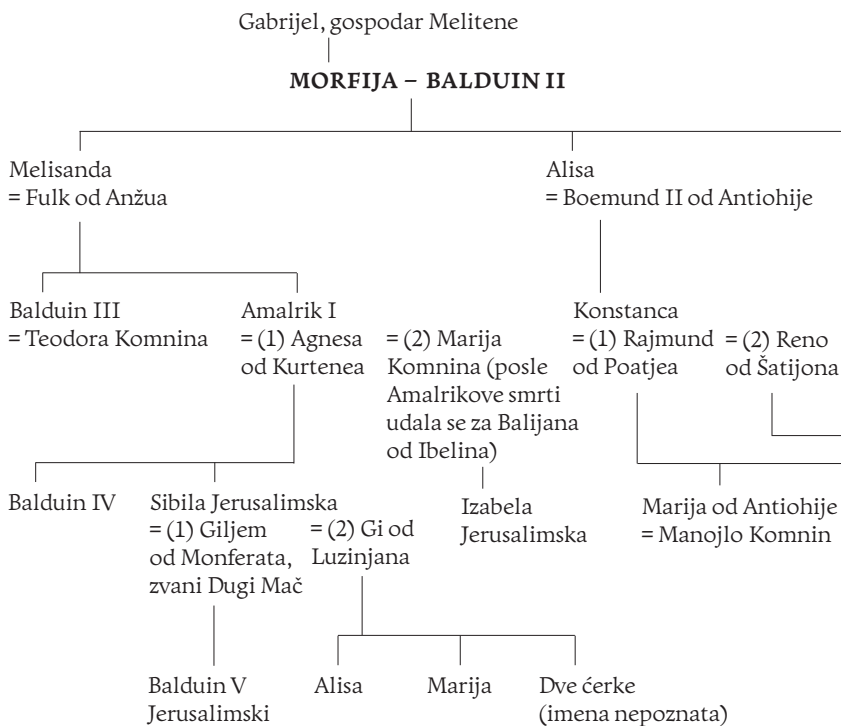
Gabrijel, gospodar Melitene

MORFIJA – BALDUIN II

Melisanda
= Fulk od Anžua

Alisa
= Boemund II od Antiohije

Balduin III
= Teodora Komnina

Amalrik I
= (1) Agnesa od Kurtenea

= (2) Marija Komnina (posle Amalrikove smrti udala se za Balijana od Ibelina)

Konstanca
= (1) Rajmund od Poatjea

= (2) Reno od Šatijona

Balduin IV

Sibila Jerusalimska
= (1) Giljem od Monferata, zvani Dugi Mač

= (2) Gi od Luzinjana

Izabela Jerusalimska

Marija od Antiohije
= Manojlo Komnin

Balduin V Jerusalimski

Alisa

Marija

Dve ćerke (imena nepoznata)